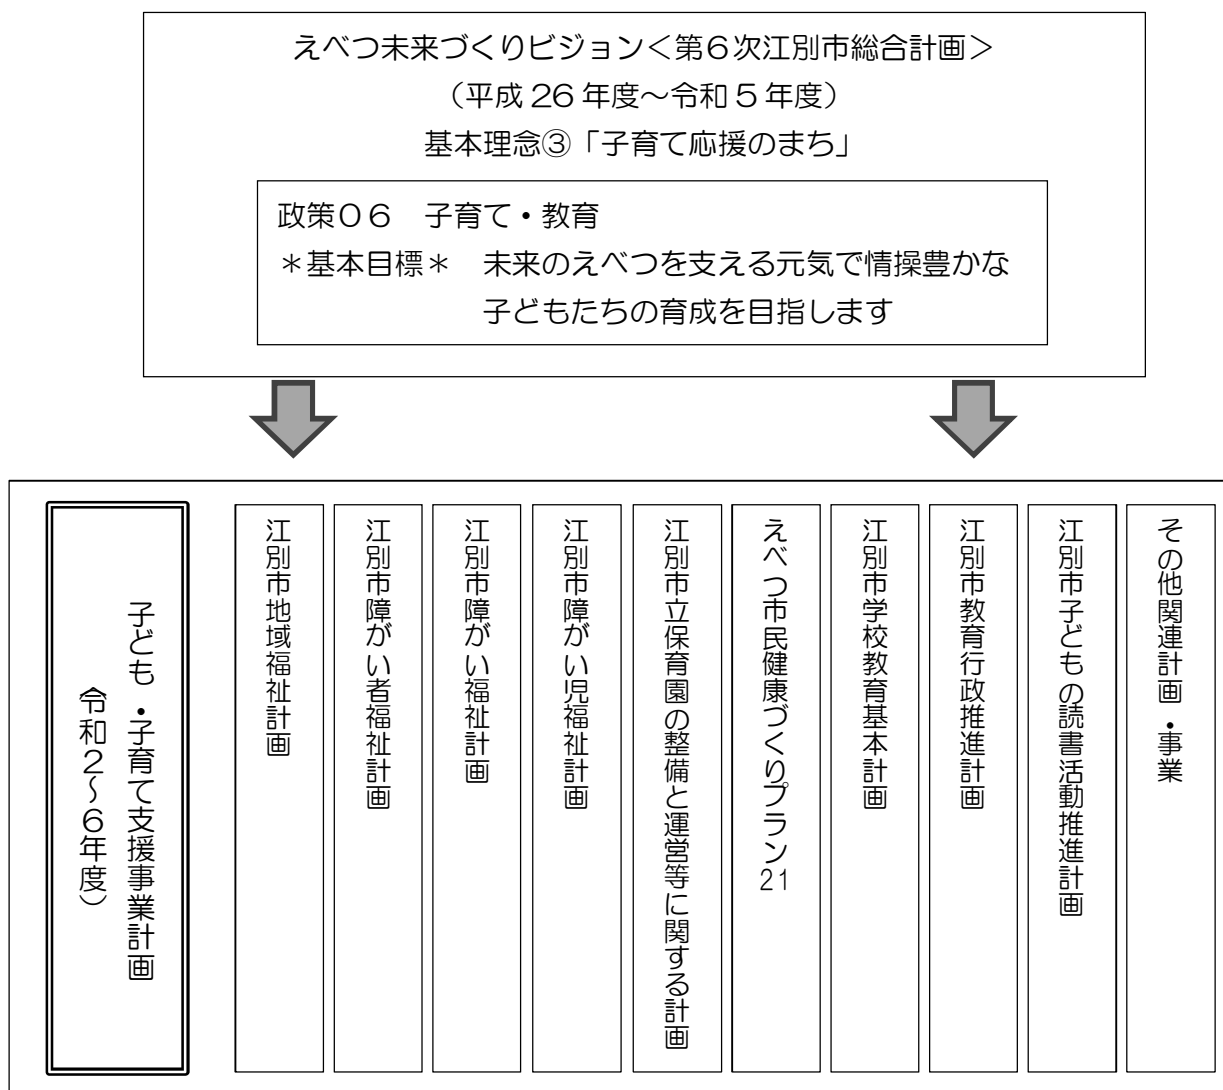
えべつ未来づくりビジョン＜第６次江別市総合計画＞
（平成 26 年度～令和５年度）
基本理念③「子育て応援のまち」

政策０６　子育て・教育
＊基本目標＊　未来のえべつを支える元気で情操豊かな子どもたちの育成を目指します

子ども・子育て支援事業計画
（令和2～6年度）

江別市地域福祉計画

江別市障がい者福祉計画

江別市障がい福祉計画

江別市障がい児福祉計画

江別市立保育園の整備と運営等に関する計画

えべつ市民健康づくりプラン21

江別市学校教育基本計画

江別市教育行政推進計画

江別市子どもの読書活動推進計画

その他関連計画・事業